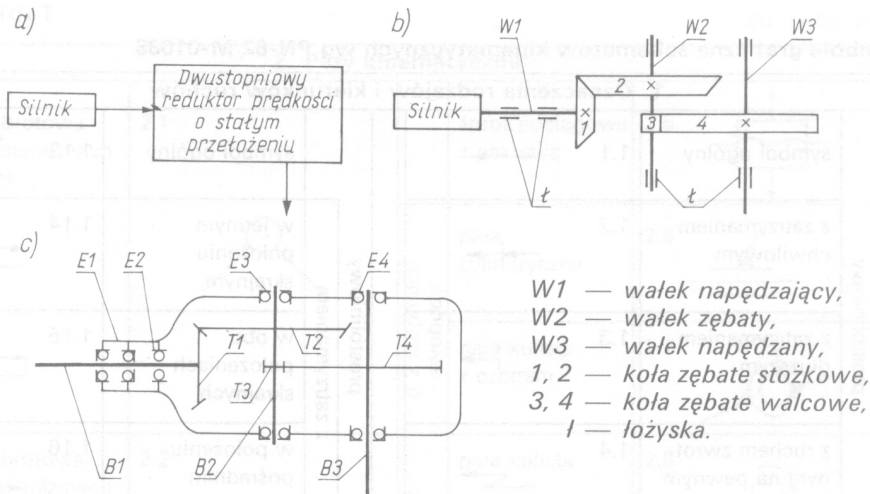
a)

Silnik

Dwustopniowy reduktor prędkości o stałym przełożeniu

b)

W1

W2

W3

Silnik

2

1

3

4

ł

ł

c)

E1

E2

E3

E4

T1

T2

T3

T4

B1

B2

B3

W1 — wałek napędzający,
W2 — wałek zębaty,
W3 — wałek napędzany,
1, 2 — koła zębate stożkowe,
3, 4 — koła zębate walcowe,
ł — łożyska.